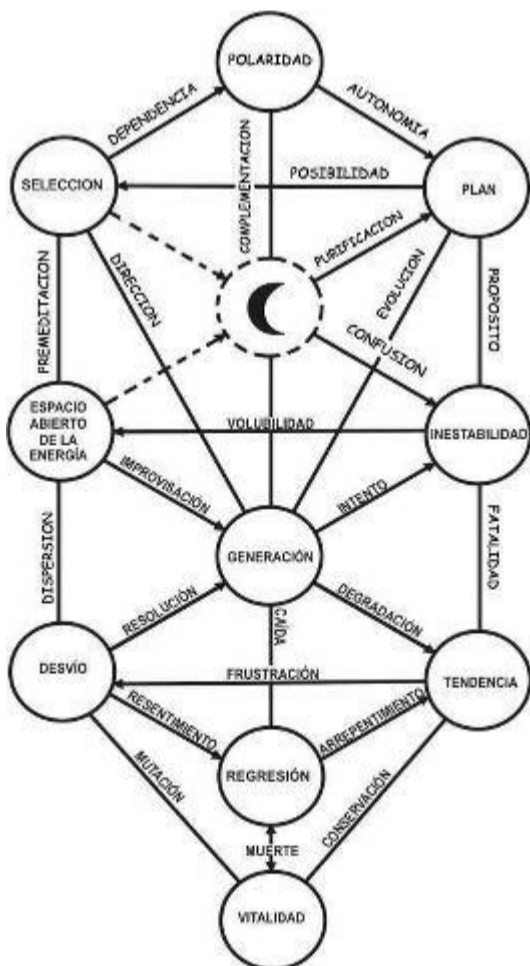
POLARIDAD

DEPENDENCIA

AUTONOMIA

SELECCION

POSIBILIDAD

PLAN

COMPLEMENTACION

PURIFICACION

PREMEDITACION

DIRECCION

EVOLUCION

PROPOSITO

CONFUSION

ESPACIO ABIERTO DE LA ENERGÍA

VOLUBILIDAD

INESTABILIDAD

IMPROVISACIÓN

INTENTO

DISPERSION

GENERACIÓN

FATALIDAD

RESOLUCIÓN

CAÍDA

DEGRADACIÓN

DESVÍO

FRUSTRACIÓN

TENDENCIA

RESENTIMIENTO

ARREPENTIMIENTO

REGRESIÓN

MUTACIÓN

CONSERVACIÓN

MUERTE

VITALIDAD